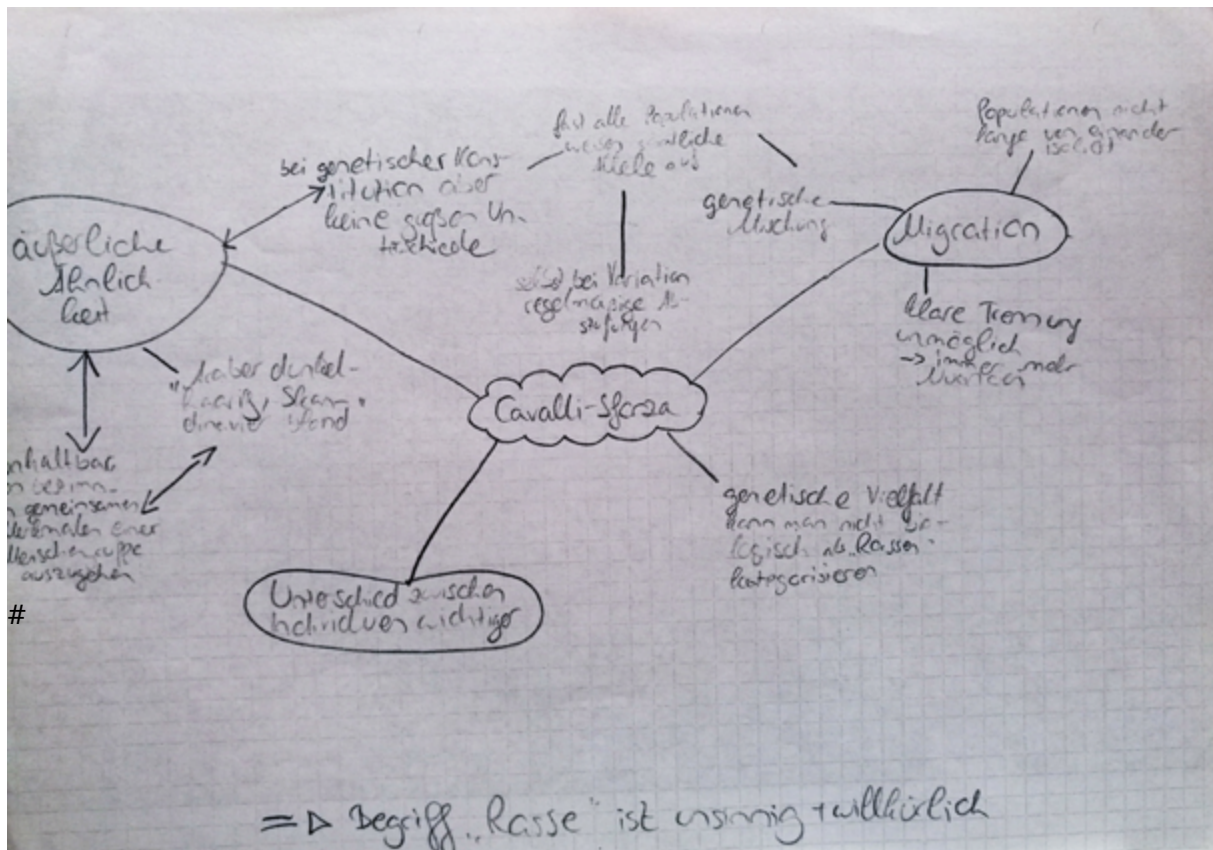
fast alle Populationen weisen ähnliche Allele auf

Populationen nicht lange voneinander isoliert

bei genetischer Konstitution aber keine großen Unterschiede

äußerliche Ähnlichkeit

genetische Mischung

Migration

selbst bei Variation regelmäßige Abstufungen

klare Trennung unmöglich
-> immer mehr Merkmale

"aber dunkel-häutig, Skandinavier blond"

Cavalli-Sforza

unhaltbar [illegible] bestimmten gemeinsamen Merkmalen einer Menschengruppe auszugehen

#

genetische Vielfalt kann man nicht biologisch als „Rassen" kategorisieren

Unterschied zwischen Individuen wichtiger

=▷ Begriff „Rasse" ist unsinnig + willkürlich